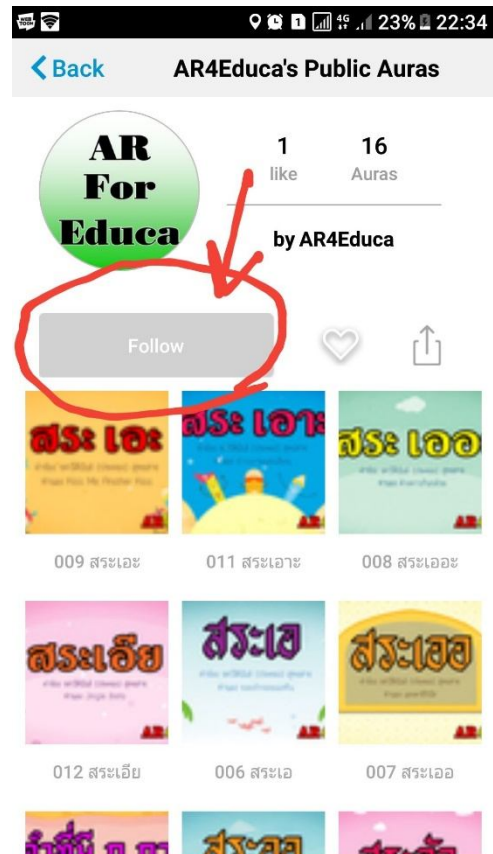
23% 22:34

Back AR4Educa's Public Auras

AR For Educa

1 like

16 Auras

by AR4Educa

Follow

สระ เอะ
AR

009 สระเอะ

สระ เอาะ
AR

011 สระเอาะ

สระ เออ
AR

008 สระเออะ

สระเอีย
AR

012 สระเอีย

สระเอ
AR

006 สระเอ

สระเออ
AR

007 สระเออ

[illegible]